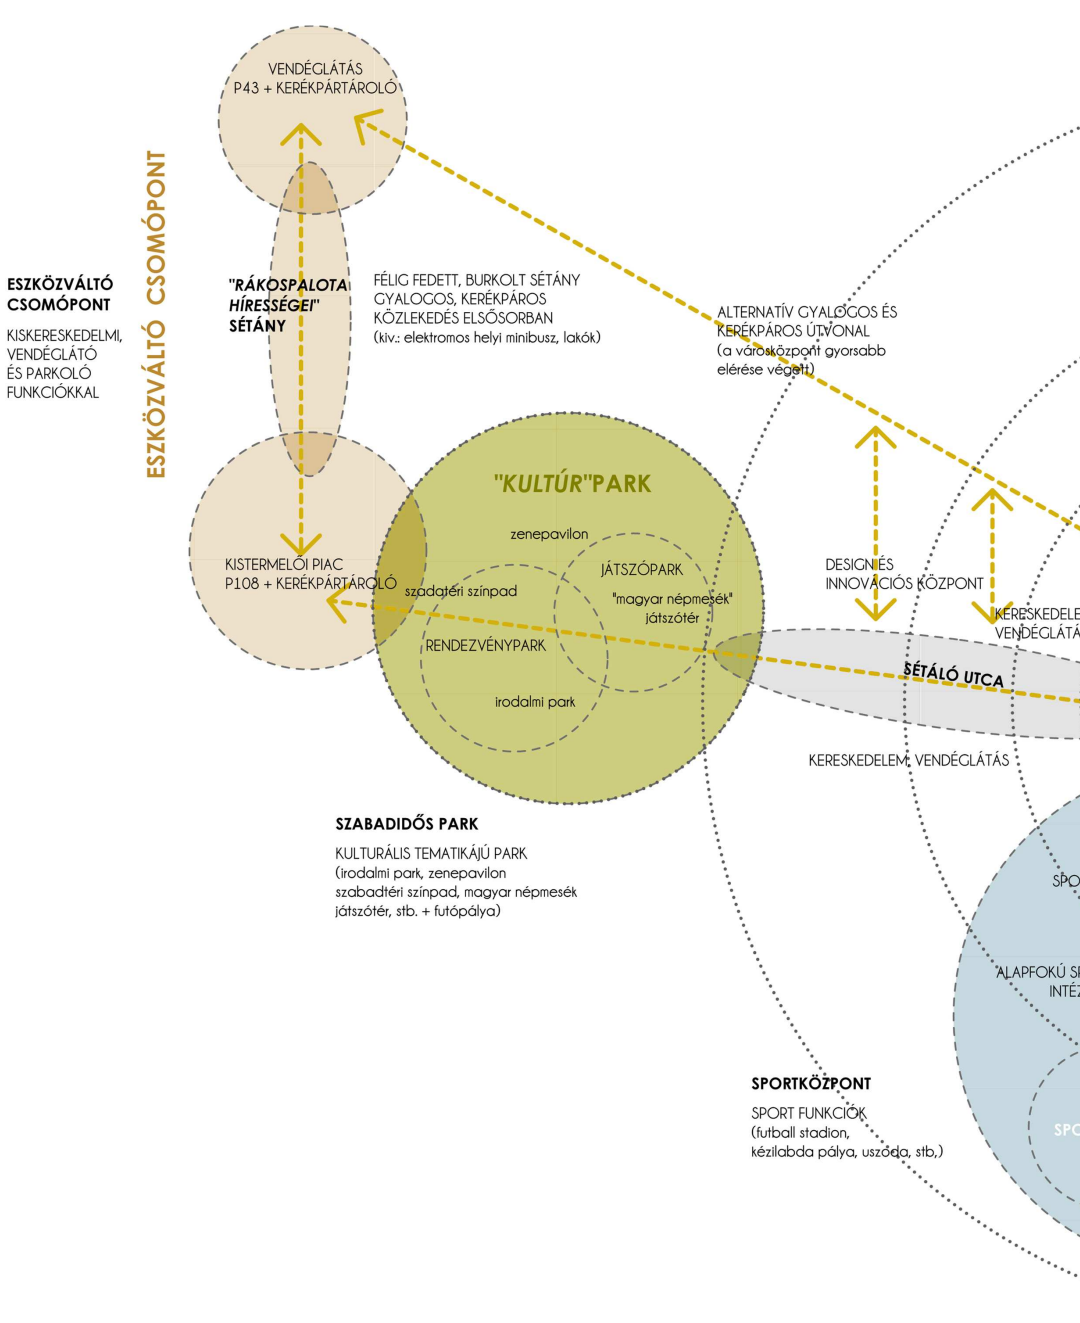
VENDÉGLÁTÁS
P43 + KERÉKPÁRTÁROLÓ

ESZKÖZVÁLTÓ CSOMÓPONT

ESZKÖZVÁLTÓ CSOMÓPONT

KISKERESKEDELMI, VENDÉGLÁTÓ ÉS PARKOLÓ FUNKCIÓKKAL

"RÁKOSPALOTA HÍRESSÉGEI" SÉTÁNY

FÉLIG FEDETT, BURKOLT SÉTÁNY
GYALOGOS, KERÉKPÁROS
KÖZLEKEDÉS ELSŐSORBAN
(kiv.: elektromos helyi minibusz, lakók)

ALTERNATÍV GYALOGOS ÉS KERÉKPÁROS ÚTVONAL
(a városközpont gyorsabb elérése végett)

"KULTÚR"PARK

zenepavilon

JÁTSZÓPARK

"magyar népmesék" játszótér

szadatéri színpad

RENDEZVÉNYPARK

irodalmi park

KISTERMELŐI PIAC
P108 + KERÉKPÁRTÁROLÓ

DESIGN ÉS INNOVÁCIÓS KÖZPONT

KERESKEDELE
VENDÉGLÁTÁ

SÉTÁLÓ UTCA

KERESKEDELEM, VENDÉGLÁTÁS

SZABADIDŐS PARK

KULTURÁLIS TEMATIKÁJÚ PARK
(irodalmi park, zenepavilon
szabadtéri színpad, magyar népmesék
játszótér, stb. + futópálya)

SPO

ALAPFOKÚ S
INTÉ

SPORTKÖZPONT

SPORT FUNKCIÓK
(futball stadion,
kézilabda pálya, uszoda, stb,)

SPO